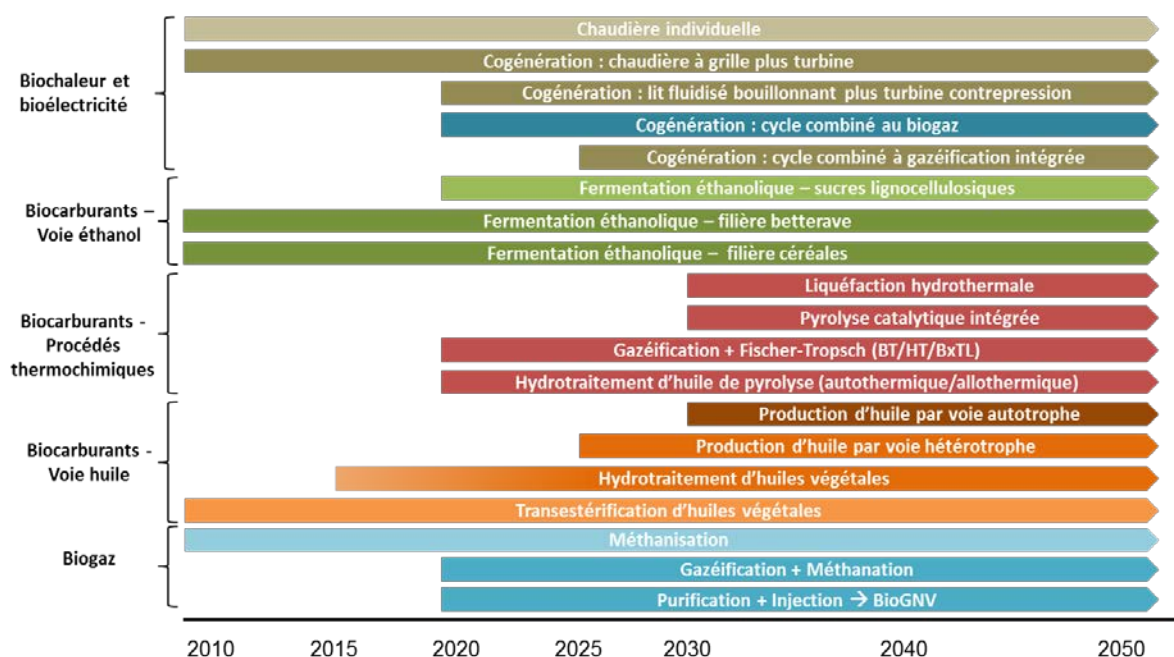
Biochaleur et bioélectricité

Chaudière individuelle

Cogénération : chaudière à grille plus turbine

Cogénération : lit fluidisé bouillonnant plus turbine contrepression

Cogénération : cycle combiné au biogaz

Cogénération : cycle combiné à gazéification intégrée

Biocarburants – Voie éthanol

Fermentation éthanolique – sucres lignocellulosiques

Fermentation éthanolique – filière betterave

Fermentation éthanolique – filière céréales

Biocarburants - Procédés thermochimiques

Liquéfaction hydrothermale

Pyrolyse catalytique intégrée

Gazéification + Fischer-Tropsch (BT/HT/BxTL)

Hydrotraitement d'huile de pyrolyse (autothermique/allothermique)

Biocarburants - Voie huile

Production d'huile par voie autotrophe

Production d'huile par voie hétérotrophe

Hydrotraitement d'huiles végétales

Transestérification d'huiles végétales

Biogaz

Méthanisation

Gazéification + Méthanation

Purification + Injection → BioGNV

2010 2015 2020 2025 2030 2040 2050